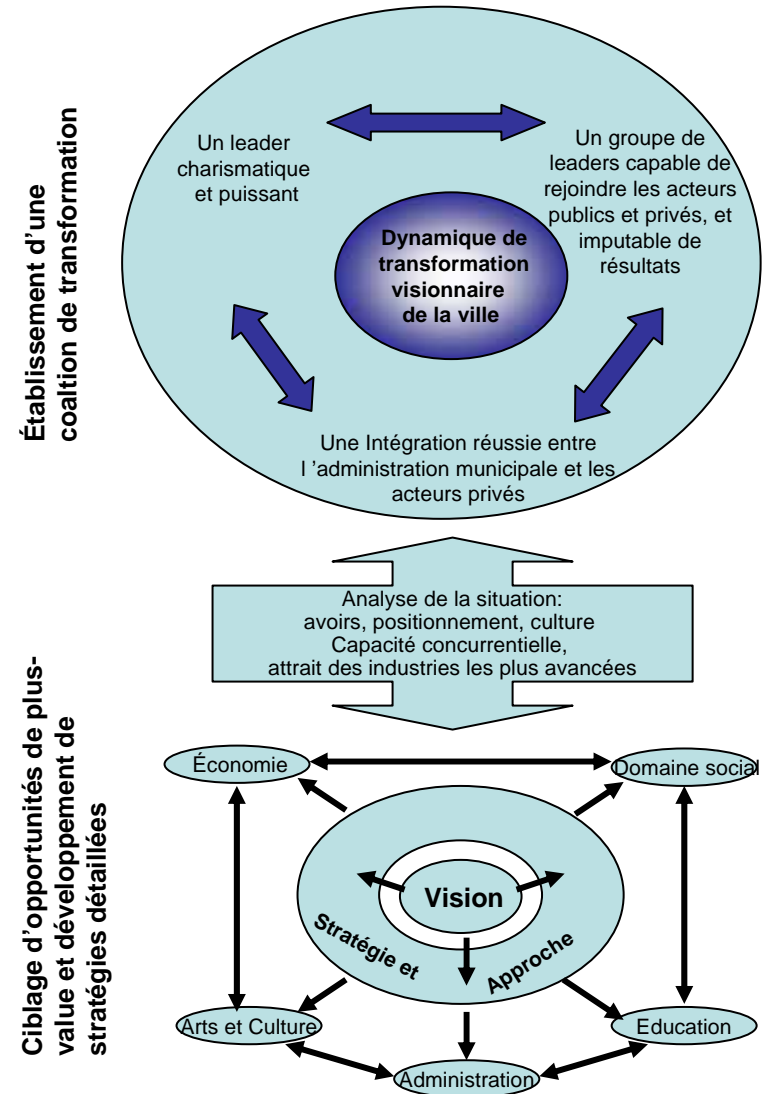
Établissement d'une coaltion de transformation

Un leader charismatique et puissant

Un groupe de leaders capable de rejoindre les acteurs publics et privés, et imputable de résultats

Dynamique de transformation visionnaire de la ville

Une Intégration réussie entre l 'administration municipale et les acteurs privés

Ciblage d'opportunités de plus-value et développement de stratégies détaillées

Analyse de la situation: avoirs, positionnement, culture
Capacité concurrentielle, attrait des industries les plus avancées

Économie

Domaine social

Vision

Stratégie et

Approche

Arts et Culture

Education

Administration